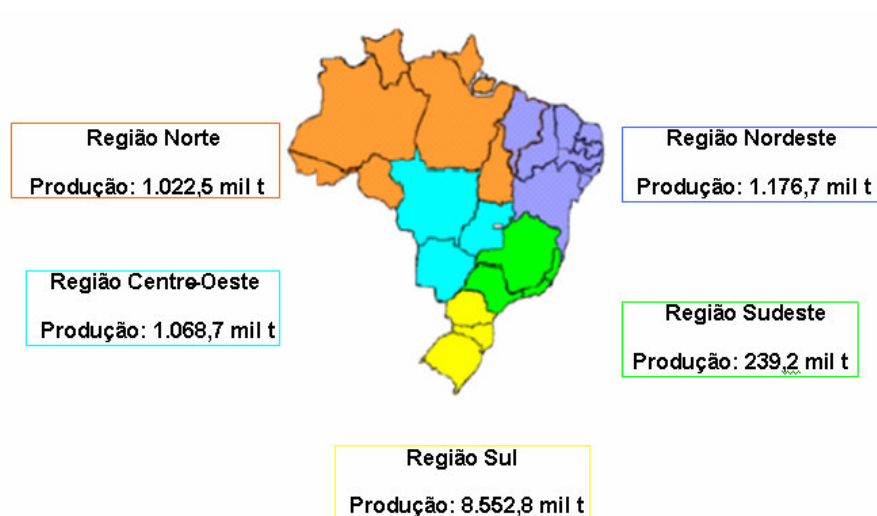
Região Norte

Produção: 1.022,5 mil t

Região Nordeste

Produção: 1.176,7 mil t

Região Centre-Oeste

Produção: 1.068,7 mil t

Região Sudeste

Produção: 239,2 mil t

Região Sul

Produção: 8.552,8 mil t